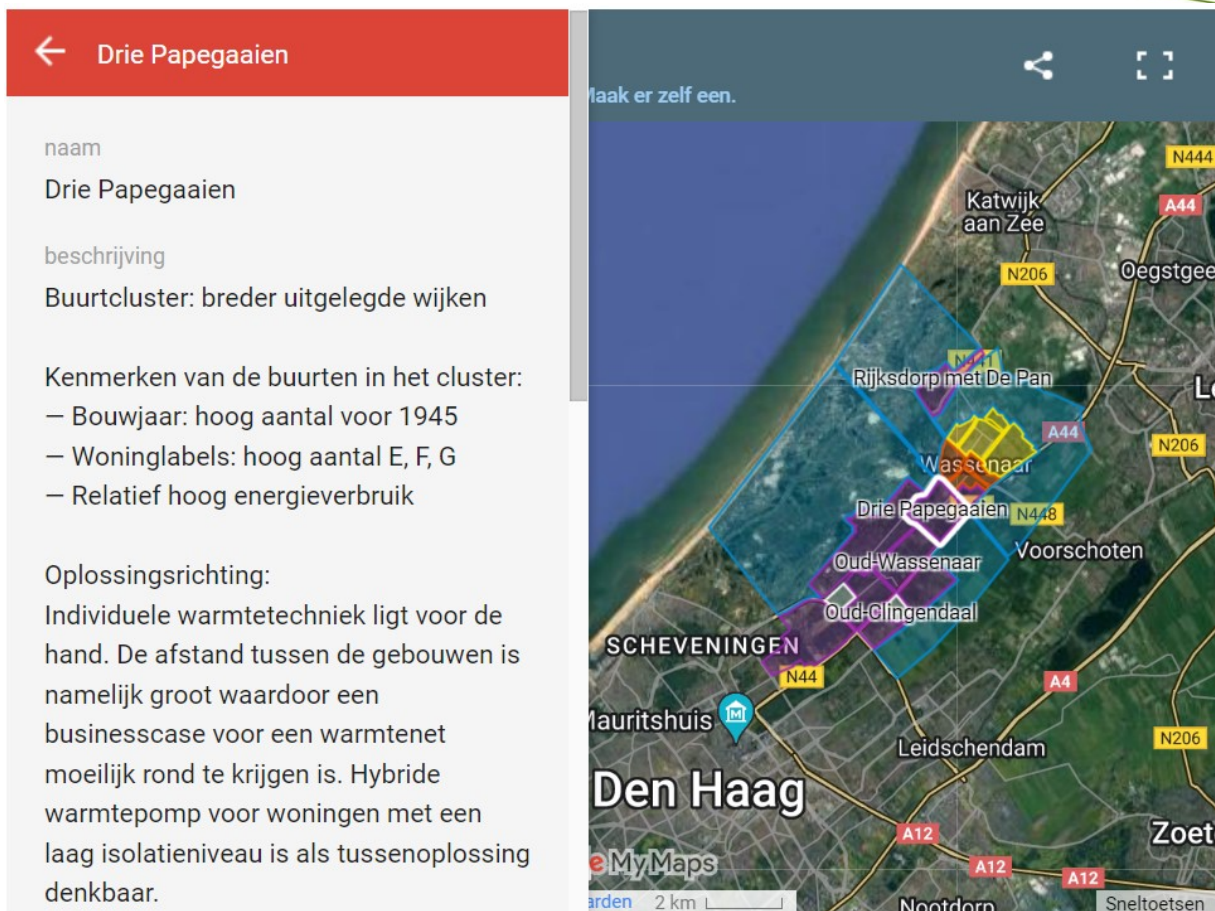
Drie Papegaaien

naam
Drie Papegaaien

beschrijving
Buurtcluster: breder uitgelegde wijken

Kenmerken van de buurten in het cluster:
— Bouwjaar: hoog aantal voor 1945
— Woninglabels: hoog aantal E, F, G
— Relatief hoog energieverbruik

Oplossingsrichting:
Individuele warmtetechniek ligt voor de hand. De afstand tussen de gebouwen is namelijk groot waardoor een businesscase voor een warmtenet moeilijk rond te krijgen is. Hybride warmtepomp voor woningen met een laag isolatieniveau is als tussenoplossing denkbaar.

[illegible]aak er zelf een.

Katwijk aan Zee
N444
A44
N206
Oegstgee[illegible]
N441
Rijksdorp met De Pan
L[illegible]
A44
N206
Wassenaar
Drie Papegaaien
N448
Voorschoten
Oud-Wassenaar
Oud-Clingendaal
SCHEVENINGEN
N44
A4
Mauritshuis
N206
Leidschendam
Den Haag
A12
Zoet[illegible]
My Maps
A12
A12
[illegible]arden 2 km
Nootdorp
Sneltoetsen